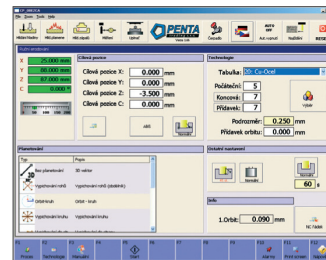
CP ARCCA
Plán Zvolit Tech Volby
Hlídač/Sadky Hlid plánování Hlid (nápis) Měření Upnutí PENTA Vision Lab Obrazka AUTO OFF Aut. vypínání Nastavení RESET

Ruční zadávání

X 25.000 mm
Y 80.000 mm
Z 17.000 mm
C 0.000 °

Cílová pozice
Cílová pozice X: 0.000 mm
Cílová pozice Y: 0.000 mm
Cílová pozice Z: -3.500 mm
Cílová pozice C: 0.000 mm
ABS

Technologie
Tabulka: 03: Cu-Ocel
Počáteční: 5
Koncová: 7
Přídavek: 7
Výběr
Podrozměr: 0.250 mm
Přídavek orbitu: 0.000 mm

Plánování
Typ Popis
Bez plánování 3D-sektor
Vyjiskření rohů Vyjiskření rohů (obdélník)
Orbitování Orbit - kruh
Vyjiskření kruhu Vyjiskření kruhu
Vyjiskření kruhu Vyjiskření kruhu

Ostatní nastavení
60 s

Info
1.Orbit: 0.090 mm
NC hlavní

F1 Provoz F2 Technologie F3 Manuální F4 F5 F6 Start F7 F8 F9 F10 F11 Alarmy F11 Print screen F12 Pomoc